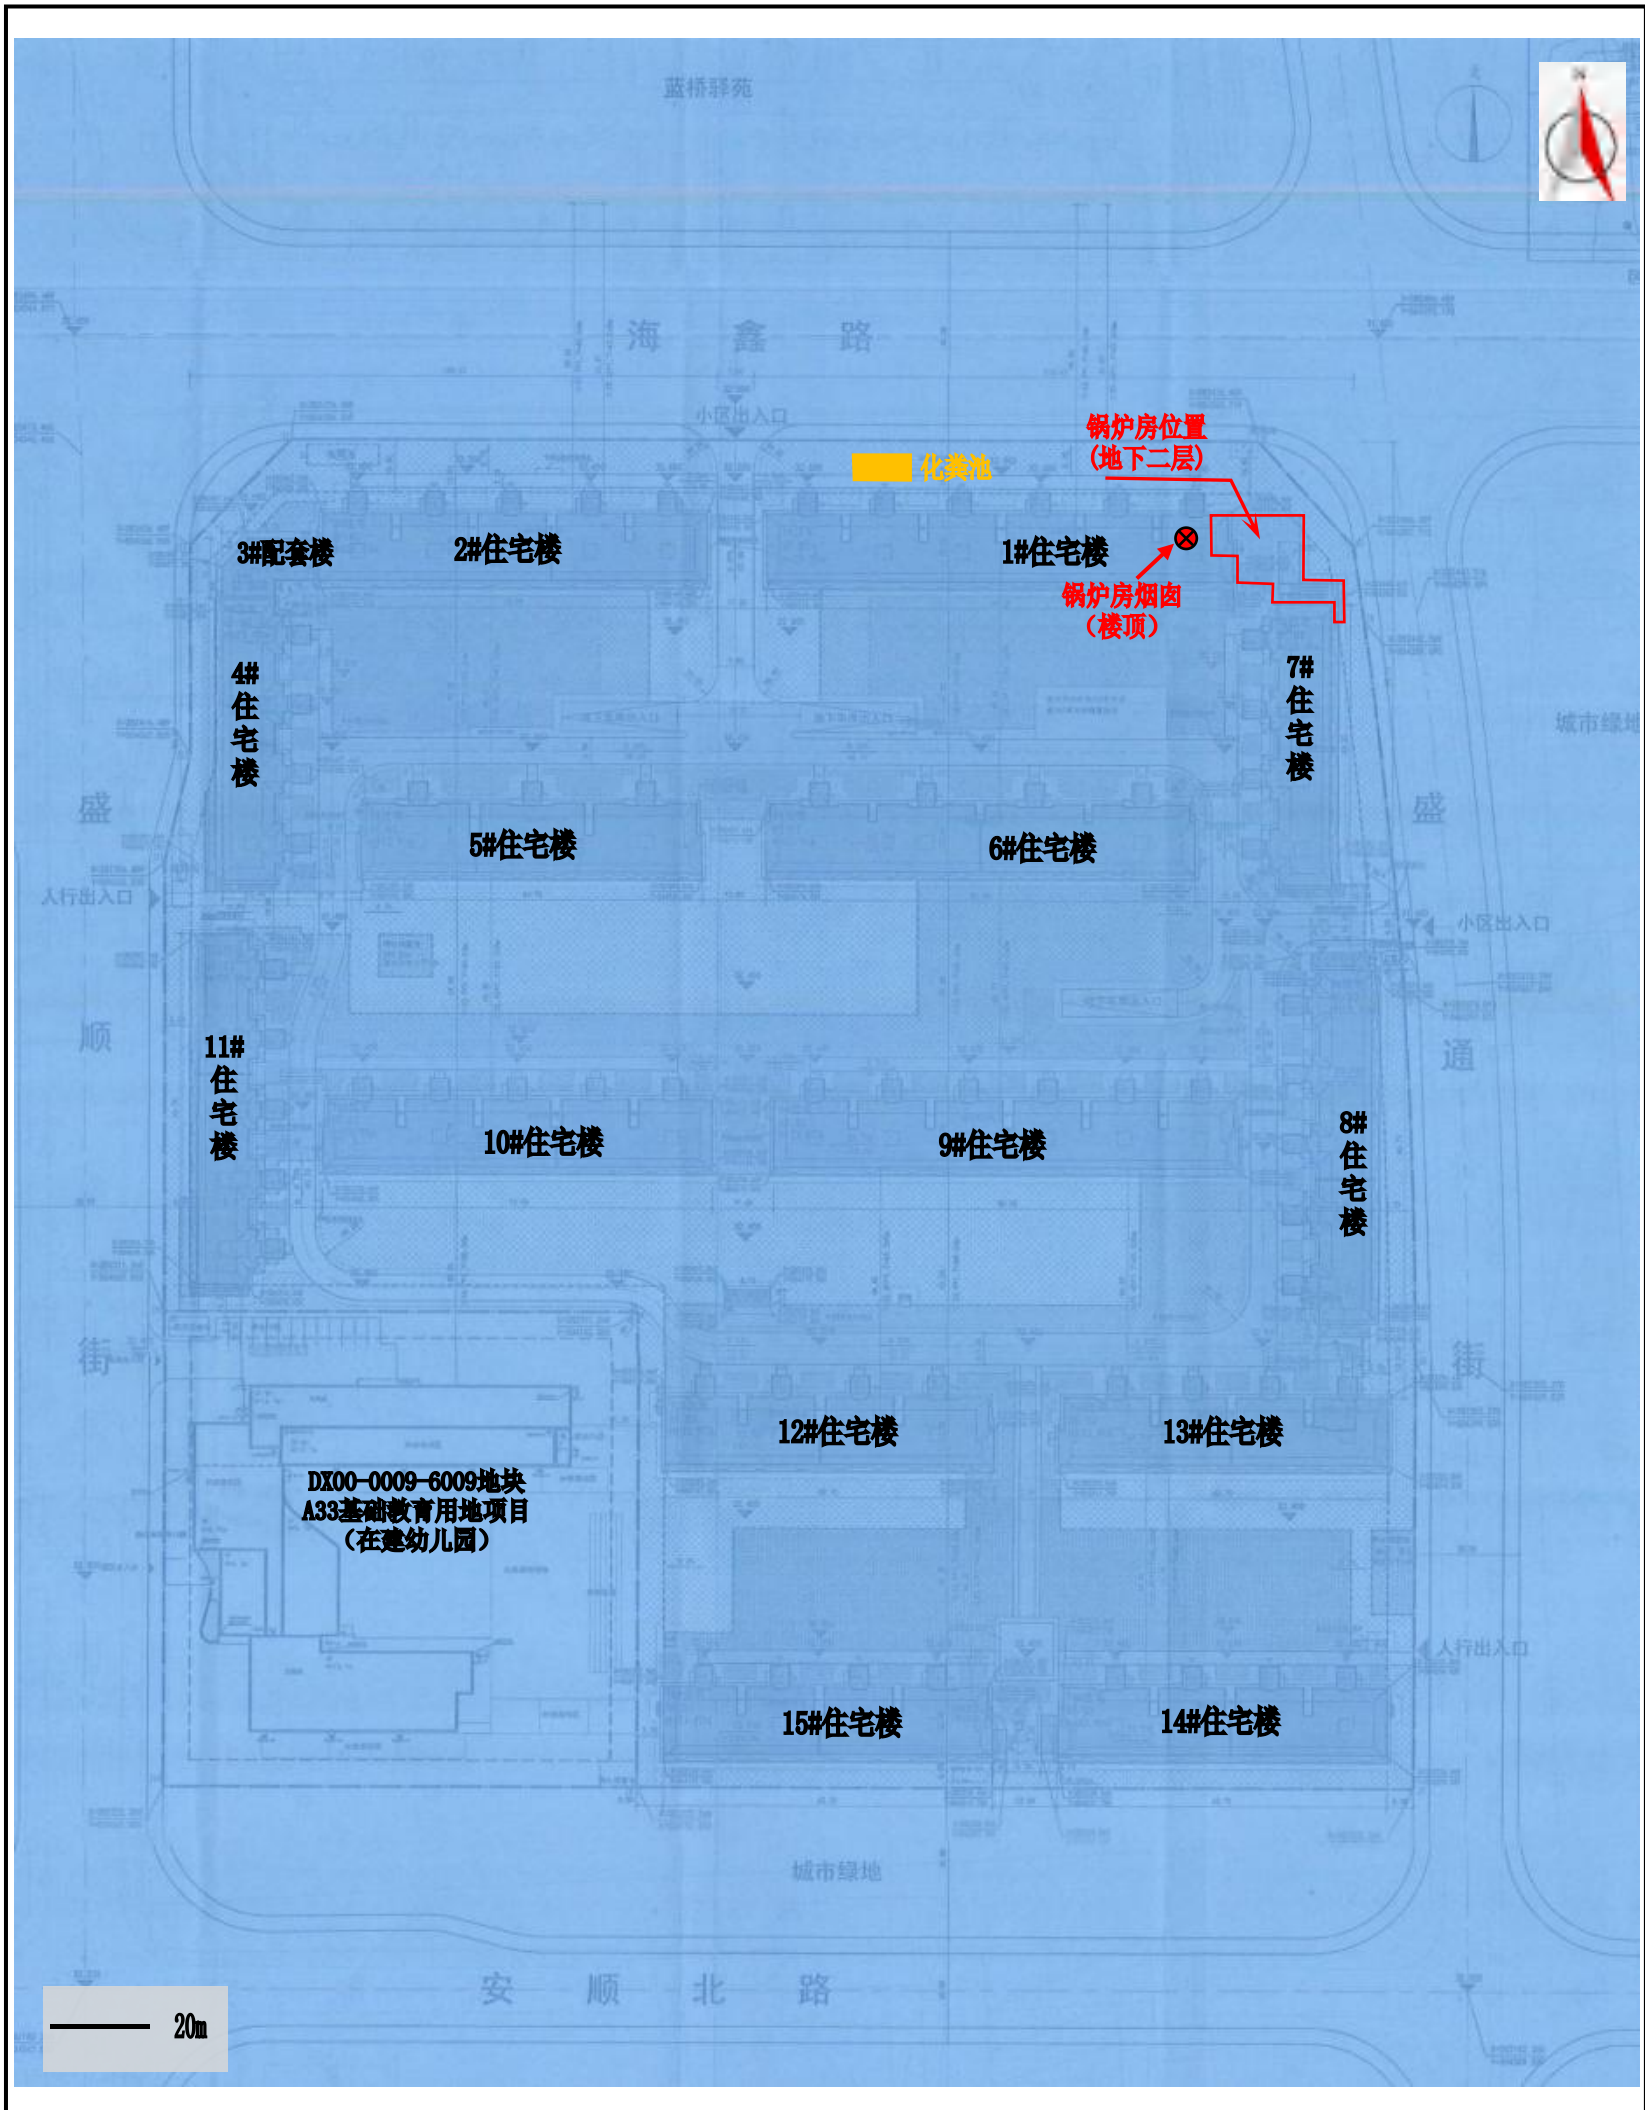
蓝桥驿苑

海 鑫 路

小区出入口

锅炉房位置
（地下二层）

化粪池

3#配套楼

2#住宅楼

1#住宅楼

锅炉房烟囱
（楼顶）

4#
住
宅
楼

7#
住
宅
楼

城市绿地

盛

5#住宅楼

6#住宅楼

盛

人行出入口

小区出入口

顺

11#
住
宅
楼

通

10#住宅楼

9#住宅楼

8#
住
宅
楼

街

街

12#住宅楼

13#住宅楼

DX00-0009-6009地块
A33基础教育用地项目
（在建幼儿园）

人行出入口

15#住宅楼

14#住宅楼

城市绿地

安 顺 北 路

20m